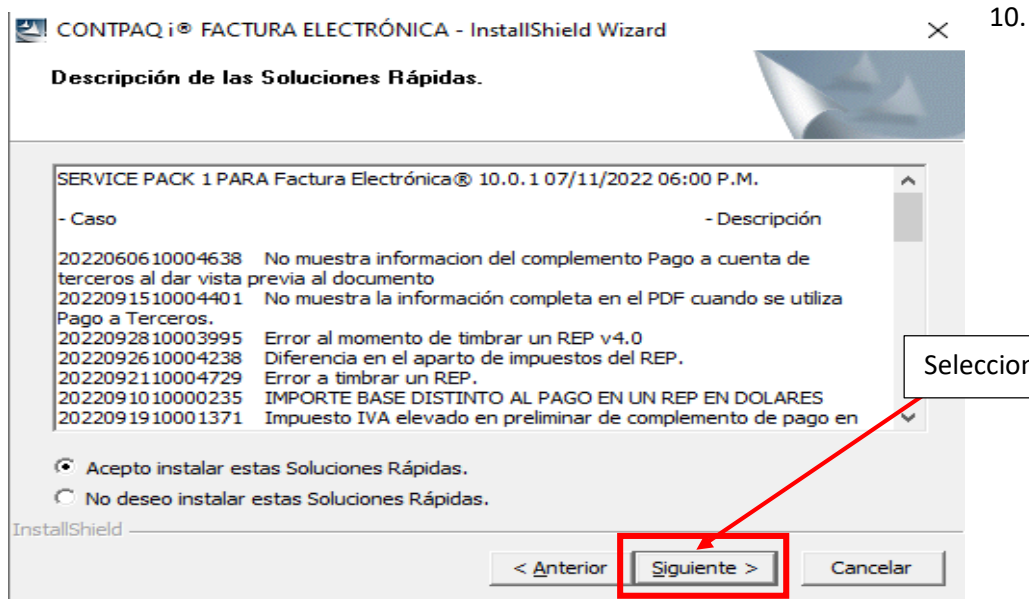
CONTPAQ i® FACTURA ELECTRÓNICA - InstallShield Wizard

×

10.

Descripción de las Soluciones Rápidas.

SERVICE PACK 1 PARA Factura Electrónica® 10.0.1 07/11/2022 06:00 P.M.

- Caso - Descripción

2022060610004638 No muestra informacion del complemento Pago a cuenta de terceros al dar vista previa al documento
2022091510004401 No muestra la información completa en el PDF cuando se utiliza Pago a Terceros.
2022092810003995 Error al momento de timbrar un REP v4.0
2022092610004238 Diferencia en el aparto de impuestos del REP.
2022092110004729 Error a timbrar un REP.
2022091010000235 IMPORTE BASE DISTINTO AL PAGO EN UN REP EN DOLARES
2022091910001371 Impuesto IVA elevado en preliminar de complemento de pago en

Seleccion

Acepto instalar estas Soluciones Rápidas.

No deseo instalar estas Soluciones Rápidas.

InstallShield

< Anterior

Siguiente >

Cancelar